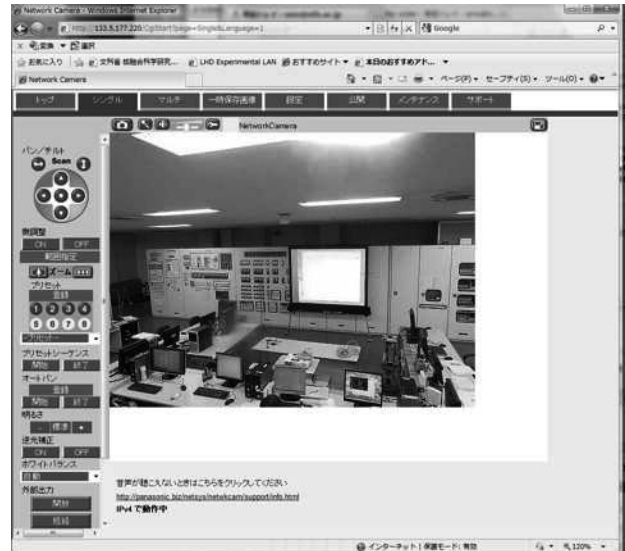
Network Camera - Windows Internet Explorer

http://133.5.177.220/CgiStart?page=Single&Language=1

Google

お気に入り　文部省 核融合科学研究...　LHD Experimental LAN　おすすめサイト▼　本日のおすすめアド... ▼

Network Camera

ページ(P)▼　セーフティ(S)▼　ツール(O)▼

トップ　シングル　マルチ　一時保存画像　設定　公開　メンテナンス　サポート

NetworkCamera

パン/チルト

Scan

無調整

ON　OFF

範囲指定

ズーム

プリセット

登録

1 2 3 4

5 6 7 8

プリセット

プリセットシーケンス

開始　終了

オートパン

登録

開始　終了

明るさ

- 標準 +

逆光補正

ON　OFF

ホワイトバランス

自動

外部出力

開始

停止

音声が聴こえないときはこちらをクリックしてください

http://panasonic.biz/netsys/netwkcam/support/info.html

IPv4 で動作中

インターネット | 保護モード: 有効

120%